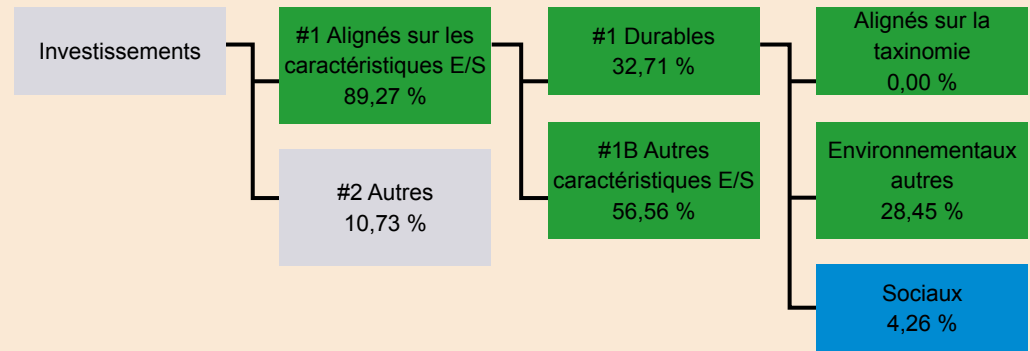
Investissements

#1 Alignés sur les caractéristiques E/S
89,27 %

#2 Autres
10,73 %

#1 Durables
32,71 %

#1B Autres caractéristiques E/S
56,56 %

Alignés sur la taxinomie
0,00 %

Environnementaux autres
28,45 %

Sociaux
4,26 %